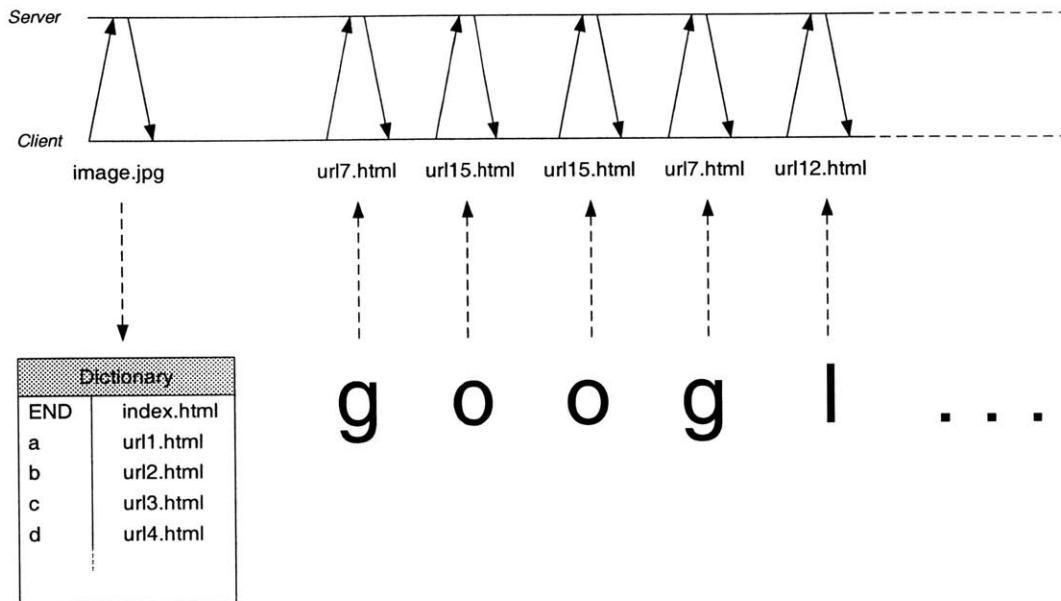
Server

Client

image.jpg

url7.html url15.html url15.html url7.html url12.html

| Dictionary | |
|---|---|
| END | index.html |
| a | url1.html |
| b | url2.html |
| c | url3.html |
| d | url4.html |

g o o g l . . .